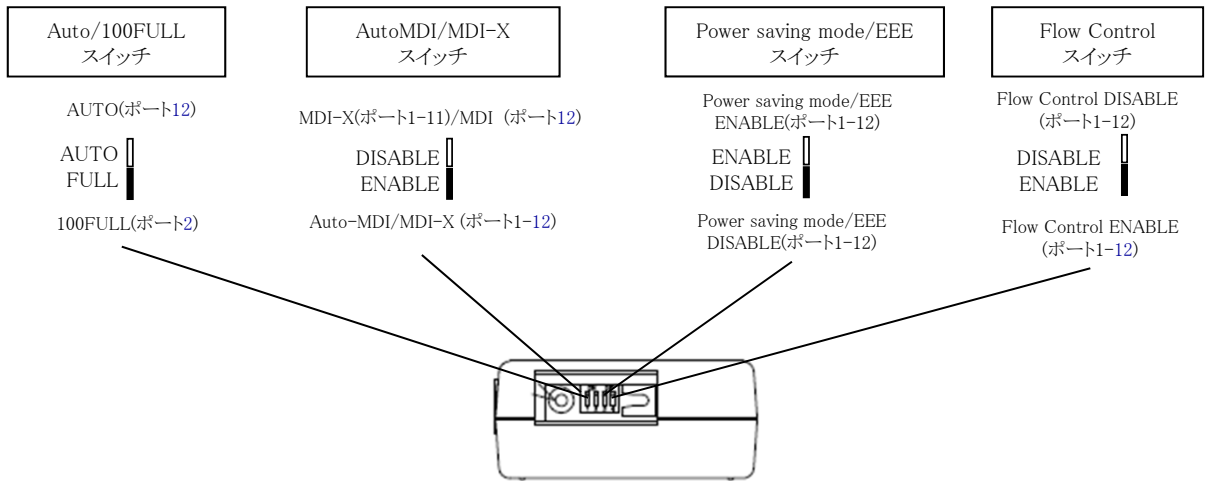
Auto/100FULL
スイッチ

AUTO(ポート12)

AUTO
FULL

100FULL(ポート2)

AutoMDI/MDI-X
スイッチ

MDI-X(ポート1-11)/MDI (ポート12)

DISABLE
ENABLE

Auto-MDI/MDI-X (ポート1-12)

Power saving mode/EEE
スイッチ

Power saving mode/EEE
ENABLE(ポート1-12)

ENABLE
DISABLE

Power saving mode/EEE
DISABLE(ポート1-12)

Flow Control
スイッチ

Flow Control DISABLE
(ポート1-12)

DISABLE
ENABLE

Flow Control ENABLE
(ポート1-12)